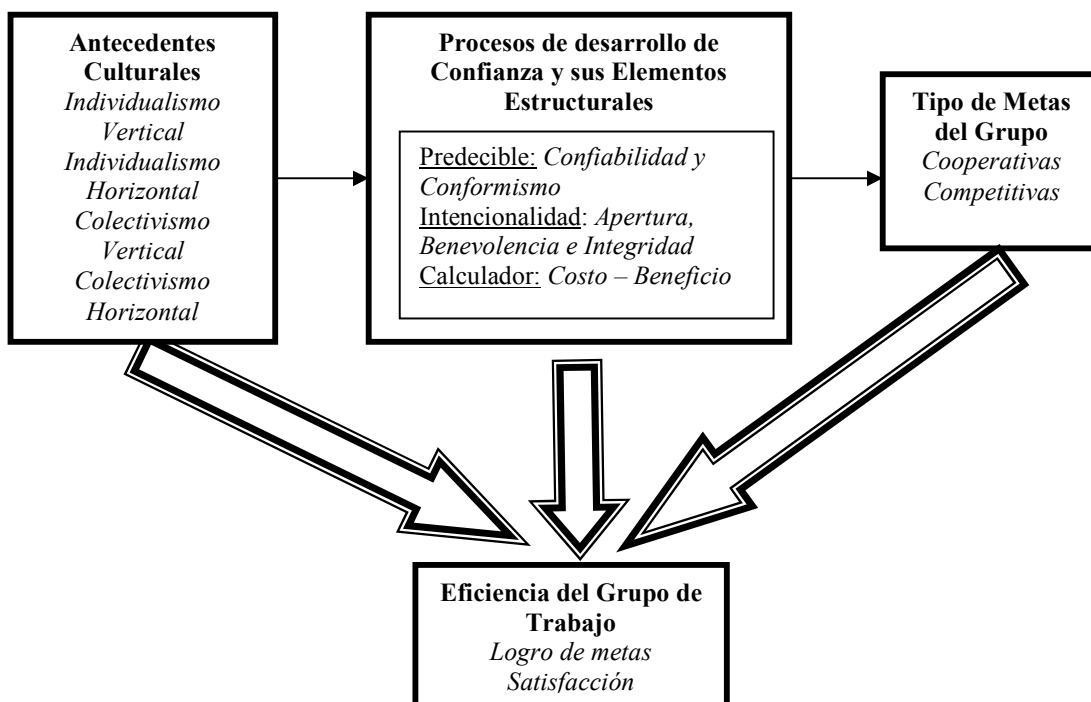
**Antecedentes Culturales**
*Individualismo Vertical*
*Individualismo Horizontal*
*Colectivismo Vertical*
*Colectivismo Horizontal*

**Procesos de desarrollo de Confianza y sus Elementos Estructurales**

Predecible: *Confiabilidad y Conformismo*
Intencionalidad: *Apertura, Benevolencia e Integridad*
Calculador: *Costo – Beneficio*

**Tipo de Metas del Grupo**
*Cooperativas*
*Competitivas*

**Eficiencia del Grupo de Trabajo**
*Logro de metas*
*Satisfacción*